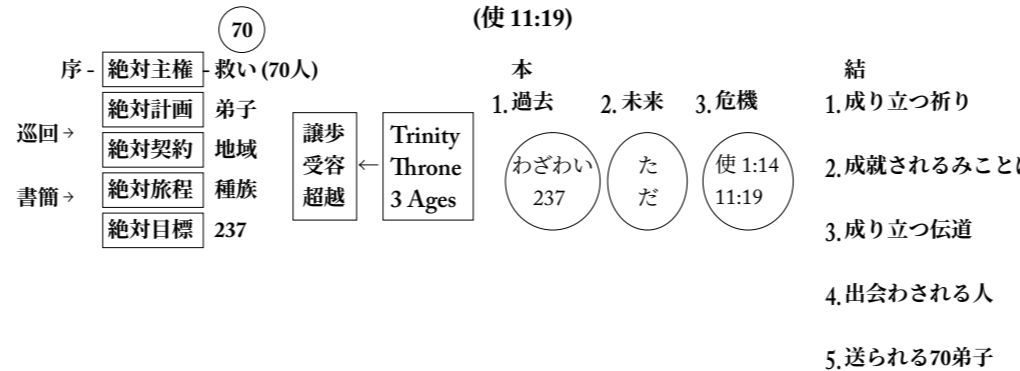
70

(使 11:19)

序 - 絶対主権 - 救い (70人)

絶対計画 弟子

巡回 → 絶対契約 地域

書簡 → 絶対旅程 種族

絶対目標 237

譲歩
受容
超越

←

Trinity
Throne
3 Ages

本

1. 過去

わざわい
237

2. 未来

ただ
だ

3. 危機

使 1:14
11:19

結

1. 成り立つ祈り

2. 成就されるみことば

3. 成り立つ伝道

4. 出会わされる人

5. 送られる70弟子